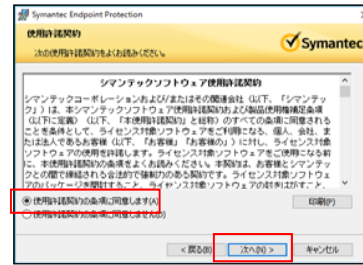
Symantec Endpoint Protection

使用許諾契約

次の使用許諾契約をよくお読みください。

Symantec

シマンテックソフトウェア使用許諾契約

シマンテックコーポレーションおよび/またはその関連会社（以下、「シマンテック」）は、本シマンテックソフトウェア使用許諾契約（使用許諾契約および製品使用権限定条項（以下に定義）（以下、「使用許諾契約」と総称）のすべての条項に同意されることを条件として、ライセンス対象ソフトウェアをご利用になる、個人、会社、または法人である本契約（以下、「お客様」「お客様の」）に対し、ライセンス対象ソフトウェアの使用を許諾します。ライセンス対象ソフトウェアをご使用になる前に、本使用許諾契約の条項をよくお読みください。本契約は、お客様とシマンテックとの間で締結される法的で強制力のある契約です。ライセンス対象ソフトウェアのパッケージを開封すること、ライセンス対象ソフトウェアの封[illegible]

使用許諾契約の条項に同意します(A)

使用許諾契約の条項に同意しません(D)

印刷(P)

< 戻る(B)

次へ(N) >

キャンセル